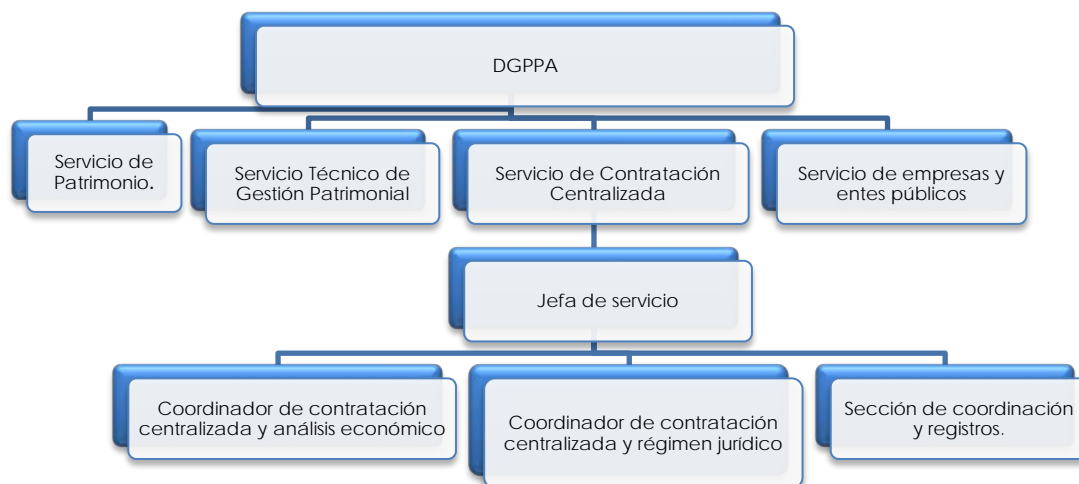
DGPPA

Servicio de Patrimonio.

Servicio Técnico de Gestión Patrimonial

Servicio de Contratación Centralizada

Servicio de empresas y entes públicos

Jefa de servicio

Coordinador de contratación centralizada y análisis económico

Coordinador de contratación centralizada y régimen jurídico

Sección de coordinación y registros.